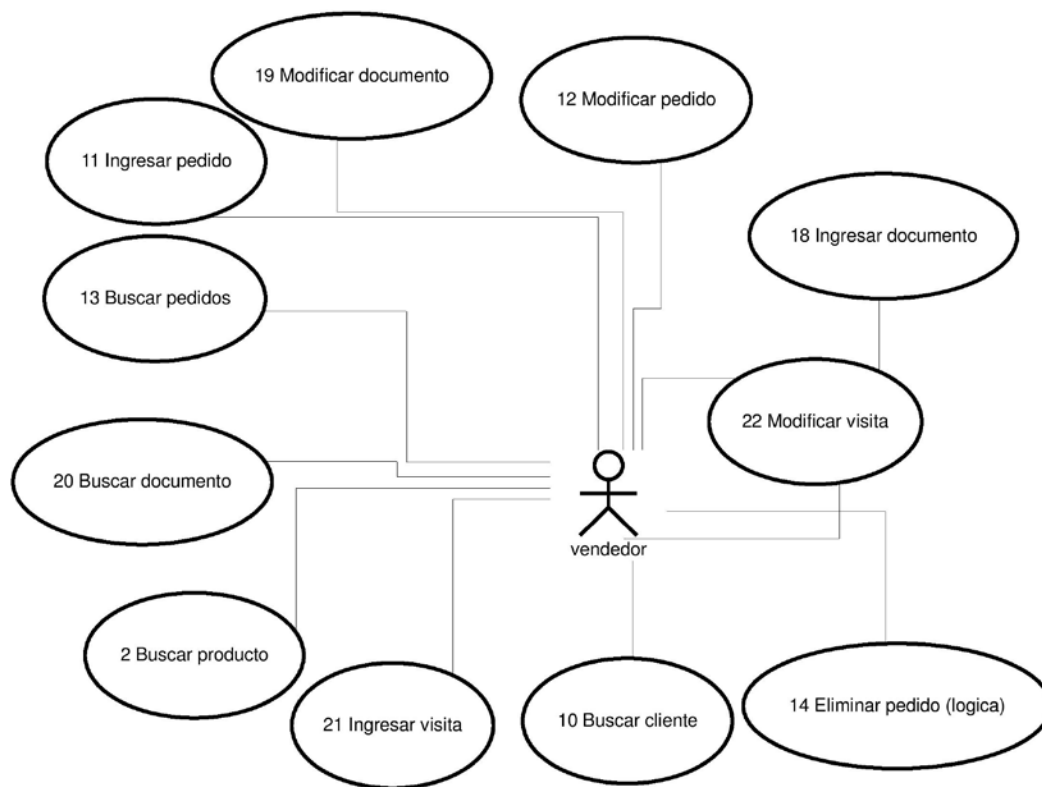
19 Modificar documento

12 Modificar pedido

11 Ingresar pedido

18 Ingresar documento

13 Buscar pedidos

22 Modificar visita

20 Buscar documento

vendedor

2 Buscar producto

21 Ingresar visita

10 Buscar cliente

14 Eliminar pedido (logica)